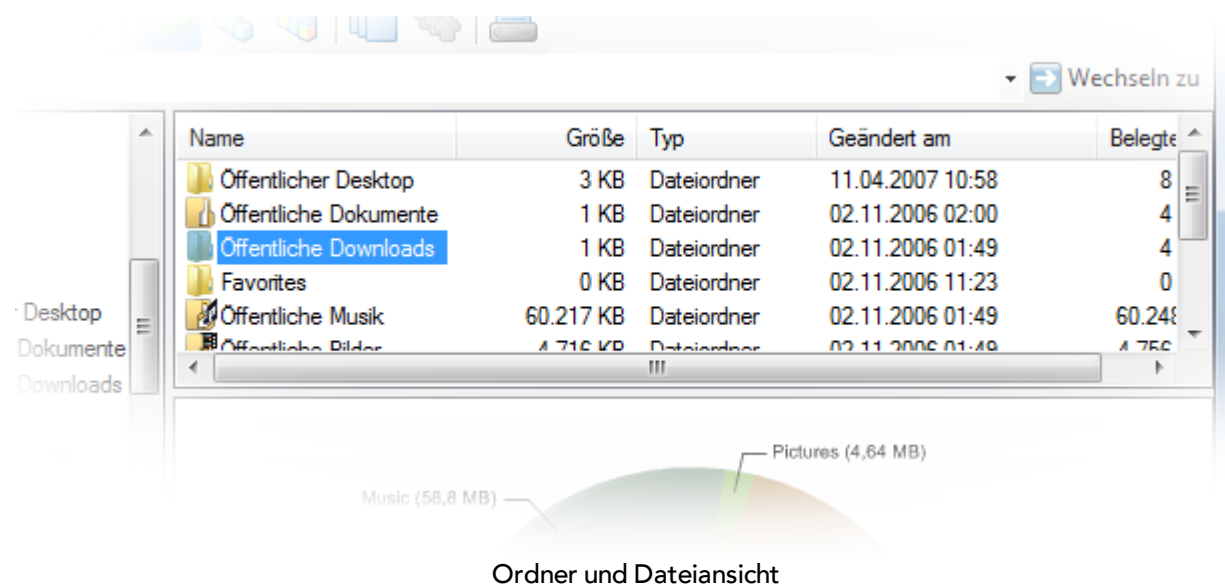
Wechseln zu

Desktop
Dokumente
Downloads

| Name | Größe | Typ | Geändert am | Belegte |
|---|---|---|---|---|
| Öffentlicher Desktop | 3 KB | Dateiordner | 11.04.2007 10:58 | 8 |
| Öffentliche Dokumente | 1 KB | Dateiordner | 02.11.2006 02:00 | 4 |
| Öffentliche Downloads | 1 KB | Dateiordner | 02.11.2006 01:49 | 4 |
| Favorites | 0 KB | Dateiordner | 02.11.2006 11:23 | 0 |
| Öffentliche Musik | 60.217 KB | Dateiordner | 02.11.2006 01:49 | 60.248 |
| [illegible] | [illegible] | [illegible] | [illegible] | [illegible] |

Pictures (4,64 MB)
Music (58,8 MB)

Ordner und Dateiansicht